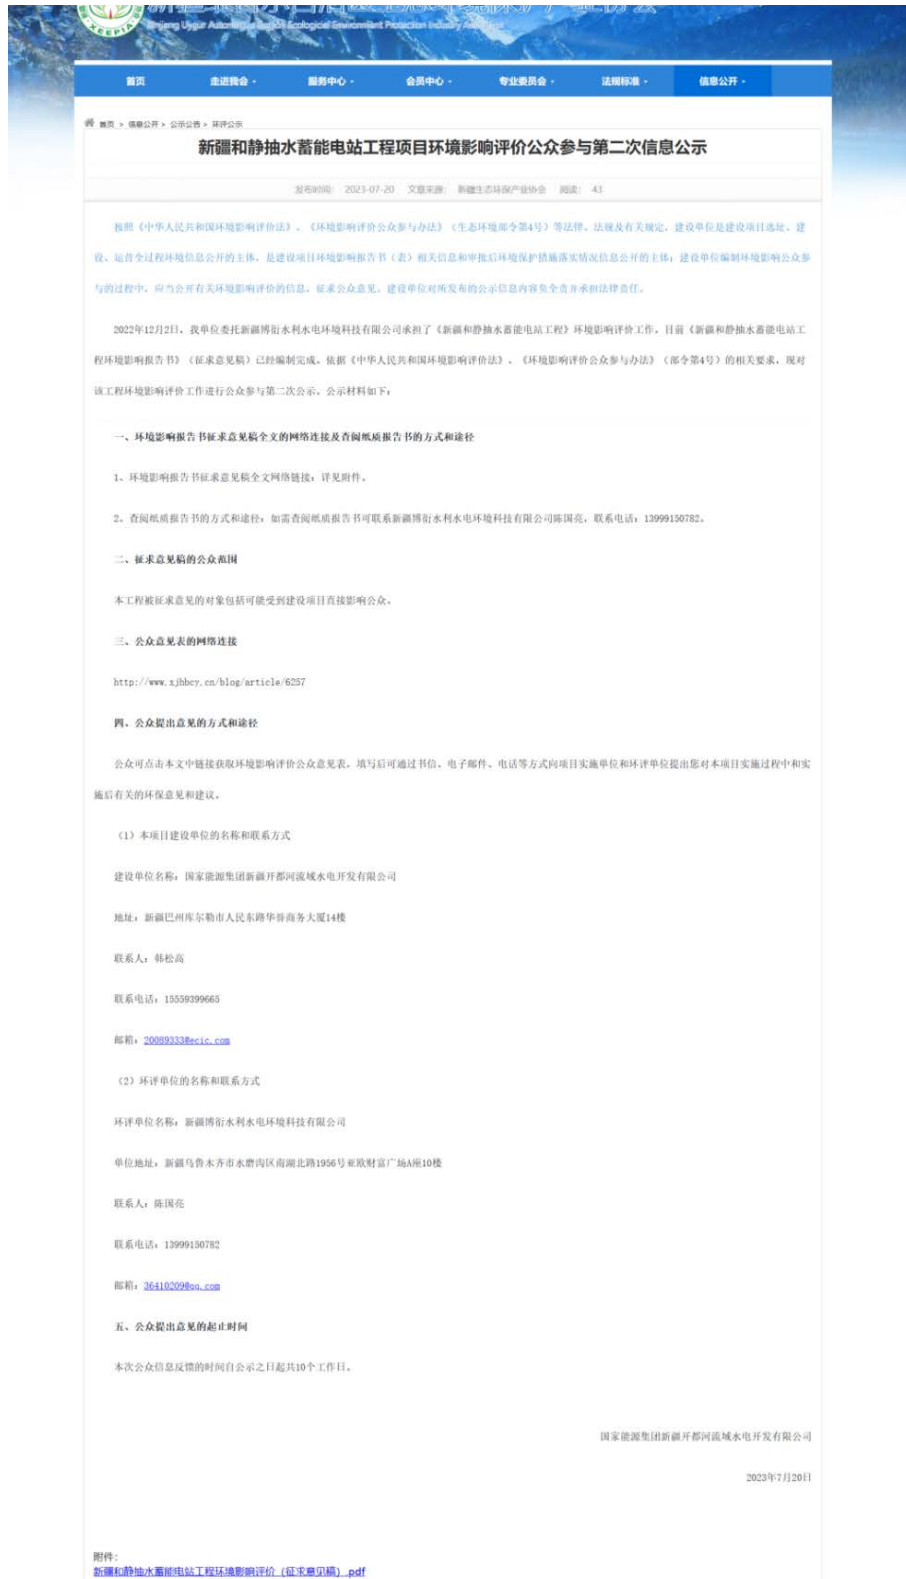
Xinjiang Uygur Autonomous Region Ecological Environment Protection Industry Association

XJEEPIA

首页　走进我会　服务中心　会员中心　专业委员会　法规标准　信息公开

首页 > 信息公开 > 公示公告 > 环评公示

新疆和静抽水蓄能电站工程项目环境影响评价公众参与第二次信息公示

发布时间：2023-07-20　文章来源：新疆生态环保产业协会　阅读：43

按照《中华人民共和国环境影响评价法》、《环境影响评价公众参与办法》（生态环境部令第4号）等法律、法规及有关规定，建设单位是建设项目选址、建设、运营全过程环境信息公开的主体，是建设项目环境影响报告书（表）相关信息和审批后环境保护措施落实情况信息公开的主体；建设单位编制环境影响公众参与的过程中，应当公开有关环境影响评价的信息，征求公众意见。建设单位对所发布的公示信息内容负全责并承担法律责任。

2022年12月2日，我单位委托新疆博衍水利水电环境科技有限公司承担了《新疆和静抽水蓄能电站工程》环境影响评价工作，目前《新疆和静抽水蓄能电站工程环境影响报告书》（征求意见稿）已经编制完成。依据《中华人民共和国环境影响评价法》、《环境影响评价公众参与办法》（部令第4号）的相关要求，现对该工程环境影响评价工作进行公众参与第二次公示，公示材料如下：

一、环境影响报告书征求意见稿全文的网络连接及查阅纸质报告书的方式和途径

1、环境影响报告书征求意见稿全文网络链接：详见附件。

2、查阅纸质报告书的方式和途径：如需查阅纸质报告书可联系新疆博衍水利水电环境科技有限公司陈国亮，联系电话：13999150782。

二、征求意见稿的公众范围

本工程被征求意见的对象包括可能受到建设项目直接影响公众。

三、公众意见表的网络连接

http://www.xjhbcy.cn/blog/article/6257

四、公众提出意见的方式和途径

公众可点击本文中链接获取环境影响评价公众意见表，填写后可通过书信、电子邮件、电话等方式向项目实施单位和环评单位提出您对本项目实施过程中和实施后有关的环保意见和建议。

（1）本项目建设单位的名称和联系方式

建设单位名称：国家能源集团新疆开都河流域水电开发有限公司

地址：新疆巴州库尔勒市人民东路华鼎商务大厦14楼

联系人：韩松高

联系电话：15559399665

邮箱：20089333@ecic.com

（2）环评单位的名称和联系方式

环评单位名称：新疆博衍水利水电环境科技有限公司

单位地址：新疆乌鲁木齐市水磨沟区南湖北路1956号亚欧财富广场A座10楼

联系人：陈国亮

联系电话：13999150782

邮箱：364102098@qq.com

五、公众提出意见的起止时间

本次公众信息反馈的时间自公示之日起共10个工作日。

国家能源集团新疆开都河流域水电开发有限公司

2023年7月20日

附件：
新疆和静抽水蓄能电站工程环境影响评价（征求意见稿）.pdf